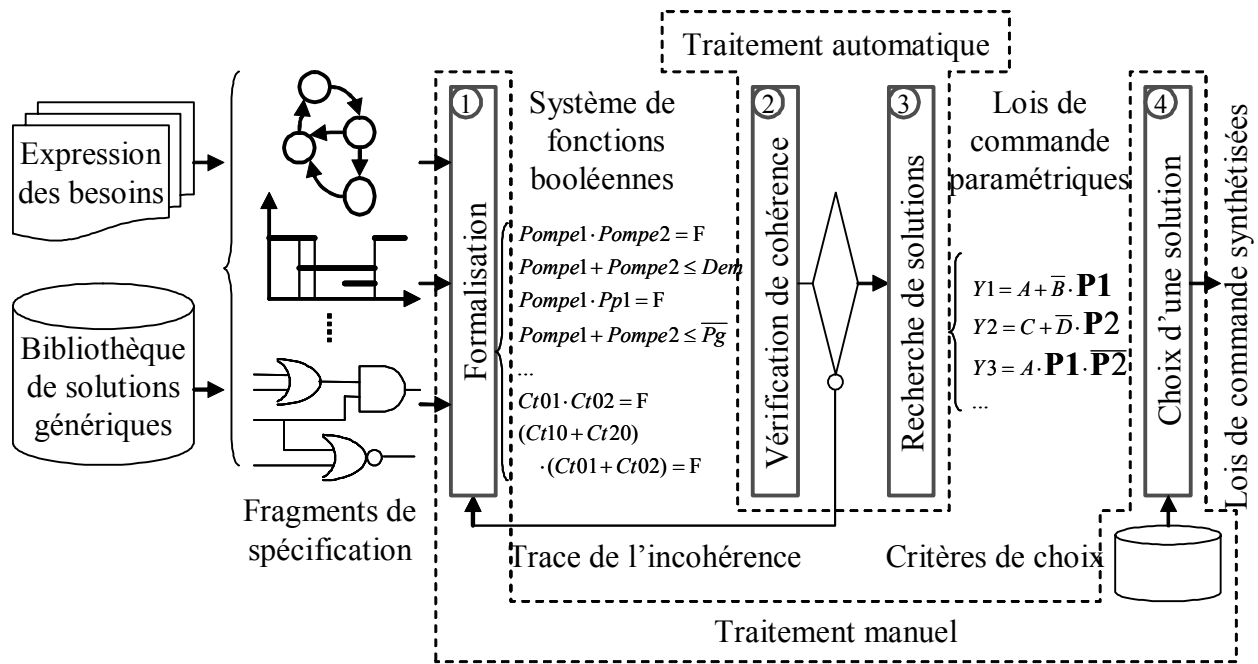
Traitement automatique

Expression des besoins

Bibliothèque de solutions génériques

⋮

Fragments de spécification

1 Formalisation

Système de fonctions booléennes

$Pompe1 \cdot Pompe2 = F$
$Pompe1 + Pompe2 \leq Dem$
$Pompe1 \cdot Pp1 = F$
$Pompe1 + Pompe2 \leq \overline{Pg}$
...
$Ct01 \cdot Ct02 = F$
$(Ct10 + Ct20)$
$\cdot (Ct01 + Ct02) = F$

2 Vérification de cohérence

3 Recherche de solutions

Lois de commande paramétriques

$Y1 = A + \overline{B} \cdot \mathbf{P1}$
$Y2 = C + \overline{D} \cdot \mathbf{P2}$
$Y3 = A \cdot \mathbf{P1} \cdot \overline{\mathbf{P2}}$
...

4 Choix d'une solution

Lois de commande synthétisées

Trace de l'incohérence

Critères de choix

Traitement manuel